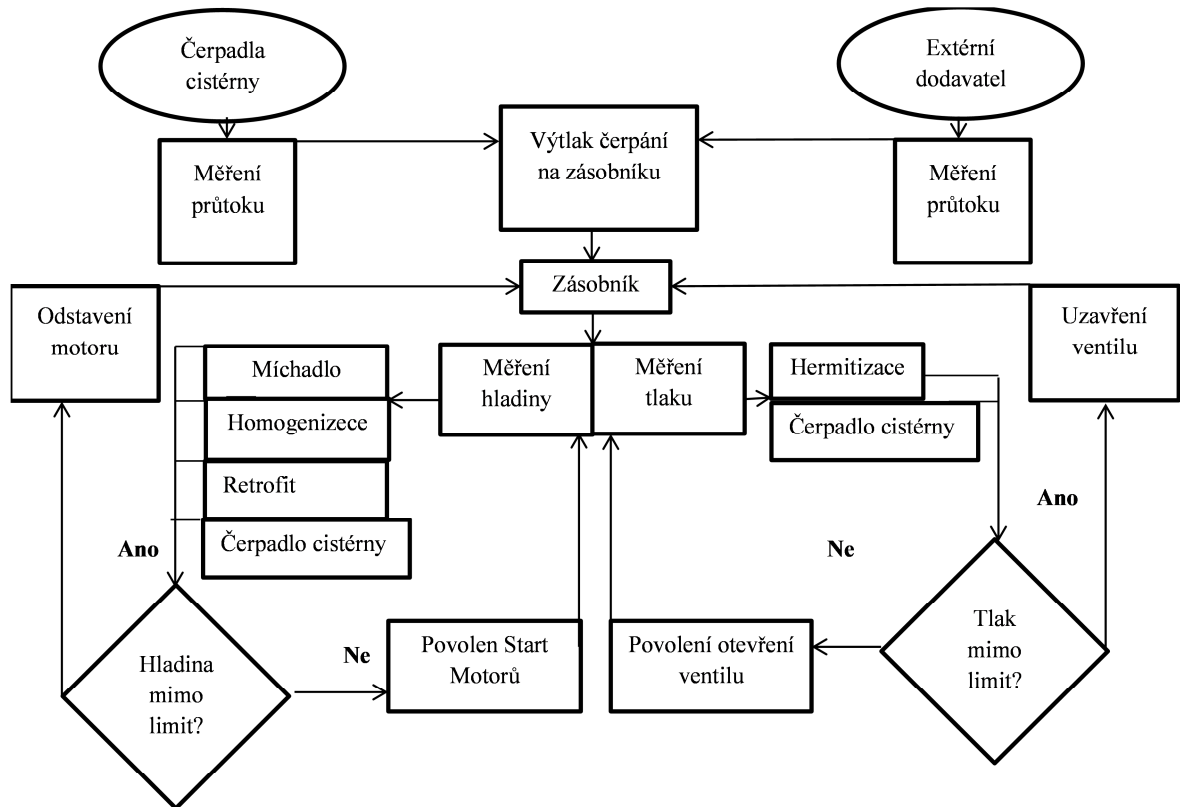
Čerpadla cisterny

Extérní dodavatel

Měření průtoku

Výtlak čerpání na zásobníku

Měření průtoku

Zásobník

Odstavení motoru

Uzavření ventilu

Míchadlo

Homogenizece

Retrofit

Čerpadlo cisterny

Měření hladiny

Měření tlaku

Hermitizace

Čerpadlo cisterny

Ano

Ano

Ne

Hladina mimo limit?

Ne

Povolen Start Motorů

Povolení otevření ventilu

Tlak mimo limit?